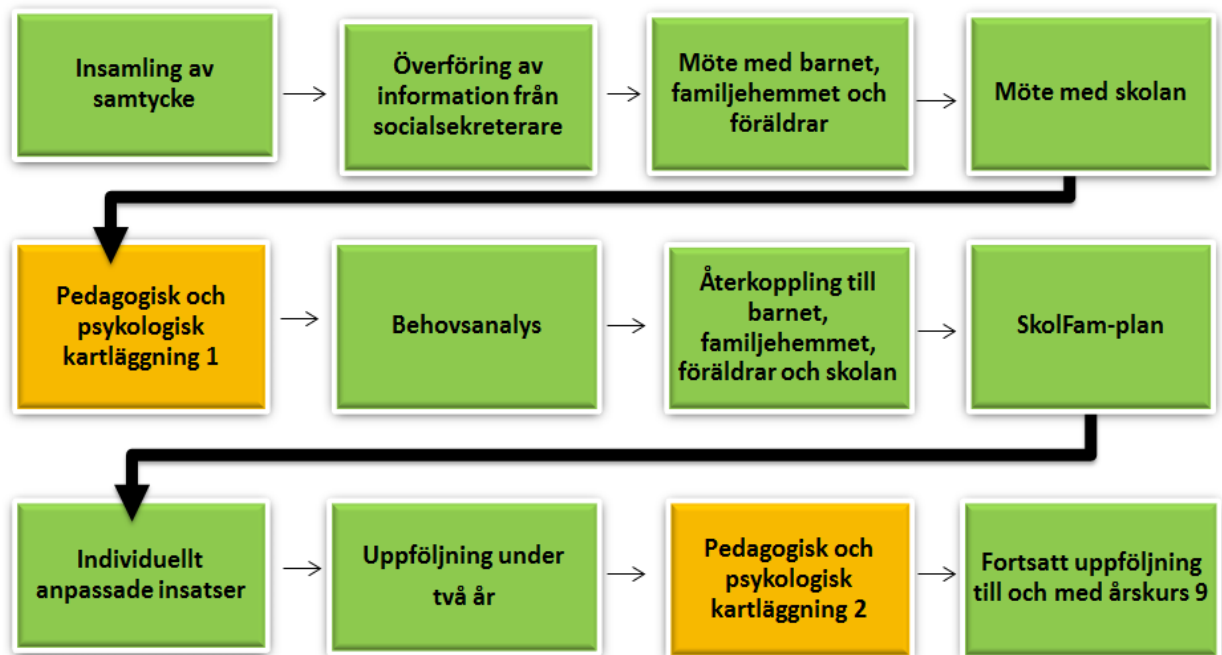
Insamling av samtycke

Överföring av information från socialsekreterare

Möte med barnet, familjehemmet och föräldrar

Möte med skolan

Pedagogisk och psykologisk kartläggning 1

Behovsanalys

Återkoppling till barnet, familjehemmet, föräldrar och skolan

SkolFam-plan

Individuellt anpassade insatser

Uppföljning under två år

Pedagogisk och psykologisk kartläggning 2

Fortsatt uppföljning till och med årskurs 9